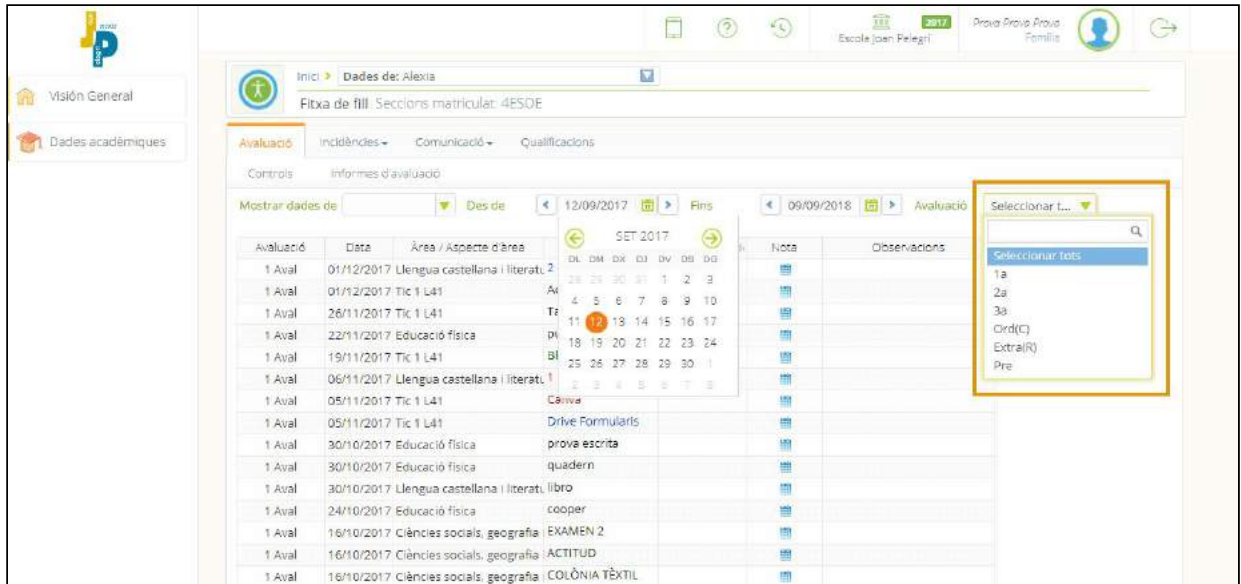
2017 Escola Joan Pelegrí

Prova Prova Prova
Família

Visión General

Dades acadèmiques

Inici > Dades de: Alexia

Fitxa de fill: Seccions matriculat: 4ESOE

Avaluació Incidències Comunicació Qualificacions

Controls Informes d'avaluació

Mostrar dades de Des de 12/09/2017 Fins 09/09/2018 Avaluació Seleccionar t...

SET 2017

| DL | DM | DX | DJ | DV | DS | DG |
|---|---|---|---|---|---|---|
| 28 | 29 | 30 | 31 | 1 | 2 | 3 |
| 4 | 5 | 6 | 7 | 8 | 9 | 10 |
| 11 | 12 | 13 | 14 | 15 | 16 | 17 |
| 18 | 19 | 20 | 21 | 22 | 23 | 24 |
| 25 | 26 | 27 | 28 | 29 | 30 | 1 |
| 2 | 3 | 4 | 5 | 6 | 7 | 8 |

Seleccionar tots
1a
2a
3a
Ord(C)
Extra(R)
Pre

| Avaluació | Data | Àrea / Aspecte d'àrea | | | Nota | Observacions |
|---|---|---|---|---|---|---|
| 1 Aval | 01/12/2017 | Llengua castellana i literatu | 2 | | | |
| 1 Aval | 01/12/2017 | Tic 1 L41 | A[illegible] | | | |
| 1 Aval | 26/11/2017 | Tic 1 L41 | T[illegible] | | | |
| 1 Aval | 22/11/2017 | Educació física | p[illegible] | | | |
| 1 Aval | 19/11/2017 | Tic 1 L41 | B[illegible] | | | |
| 1 Aval | 06/11/2017 | Llengua castellana i literatu | 1 | | | |
| 1 Aval | 05/11/2017 | Tic 1 L41 | Canva | | | |
| 1 Aval | 05/11/2017 | Tic 1 L41 | Drive Formularis | | | |
| 1 Aval | 30/10/2017 | Educació física | prova escrita | | | |
| 1 Aval | 30/10/2017 | Educació física | quadern | | | |
| 1 Aval | 30/10/2017 | Llengua castellana i literatu | libro | | | |
| 1 Aval | 24/10/2017 | Educació física | cooper | | | |
| 1 Aval | 16/10/2017 | Ciències socials, geografia | EXAMEN 2 | | | |
| 1 Aval | 16/10/2017 | Ciències socials, geografia | ACTITUD | | | |
| 1 Aval | 16/10/2017 | Ciències socials, geografia | COLÒNIA TÈXTIL | | | |